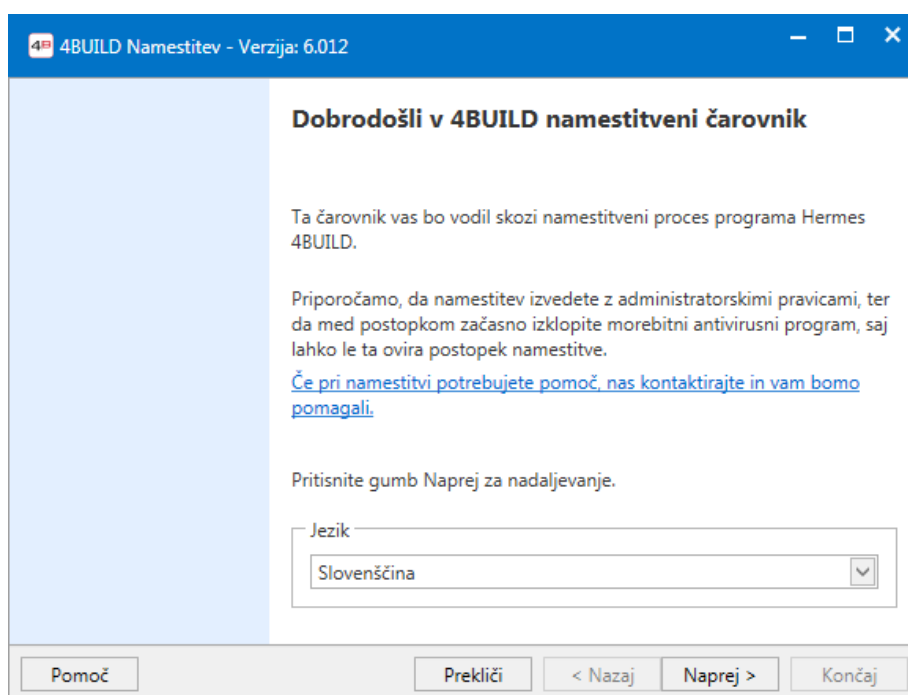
4B 4BUILD Namestitev - Verzija: 6.012

Dobrodošli v 4BUILD namestitveni čarovnik

Ta čarovnik vas bo vodil skozi namestitveni proces programa Hermes 4BUILD.

Priporočamo, da namestitev izvedete z administratorskimi pravicami, ter da med postopkom začasno izklopite morebitni antivirusni program, saj lahko le ta ovira postopek namestitve.

Če pri namestitvi potrebujete pomoč, nas kontaktirajte in vam bomo pomagali.

Pritisnite gumb Naprej za nadaljevanje.

Jezik

Slovenščina

Pomoč

Prekliči

< Nazaj

Naprej >

Končaj